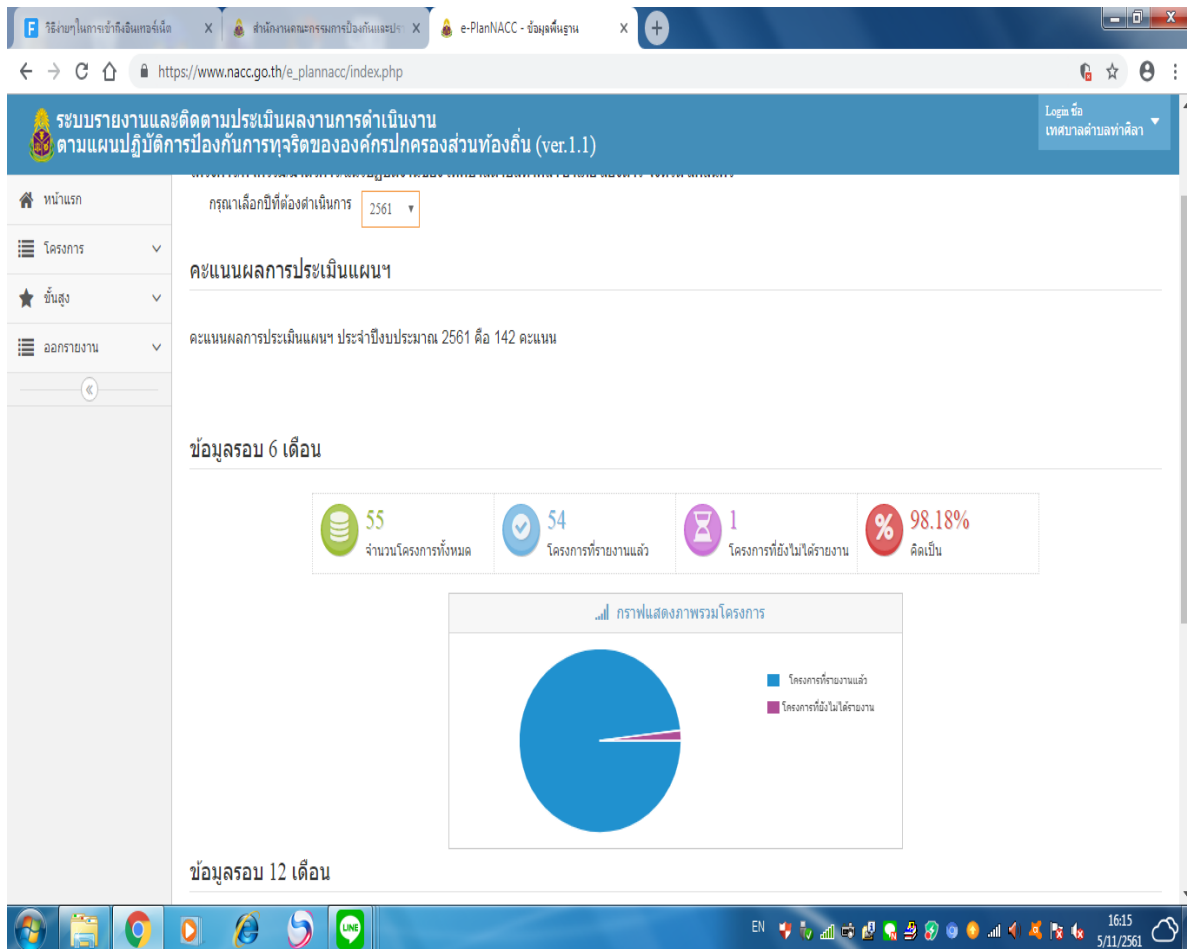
วิธีง่ายๆในการเข้าถึงอินเทอร์เน็ต ×
สำนักงานคณะกรรมการป้องกันและปร ×
e-PlanNACC - ข้อมูลพื้นฐาน ×

https://www.nacc.go.th/e_plannacc/index.php

ระบบรายงานและติดตามประเมินผลงานการดำเนินงาน
ตามแผนปฏิบัติการป้องกันการทุจริตขององค์กรปกครองส่วนท้องถิ่น (ver.1.1)

Login ชื่อ
เทศบาลตำบลท่าศิลา

หน้าแรก
โครงการ
ขั้นสูง
ออกรายงาน

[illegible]

กรุณาเลือกปีที่ต้องดำเนินการ 2561

คะแนนผลการประเมินแผนฯ

คะแนนผลการประเมินแผนฯ ประจำปีงบประมาณ 2561 คือ 142 คะแนน

ข้อมูลรอบ 6 เดือน

55
จำนวนโครงการทั้งหมด

54
โครงการที่รายงานแล้ว

1
โครงการที่ยังไม่ได้รายงาน

98.18%
คิดเป็น

กราฟแสดงภาพรวมโครงการ

โครงการที่รายงานแล้ว
โครงการที่ยังไม่ได้รายงาน

ข้อมูลรอบ 12 เดือน

EN
16:15
5/11/2561